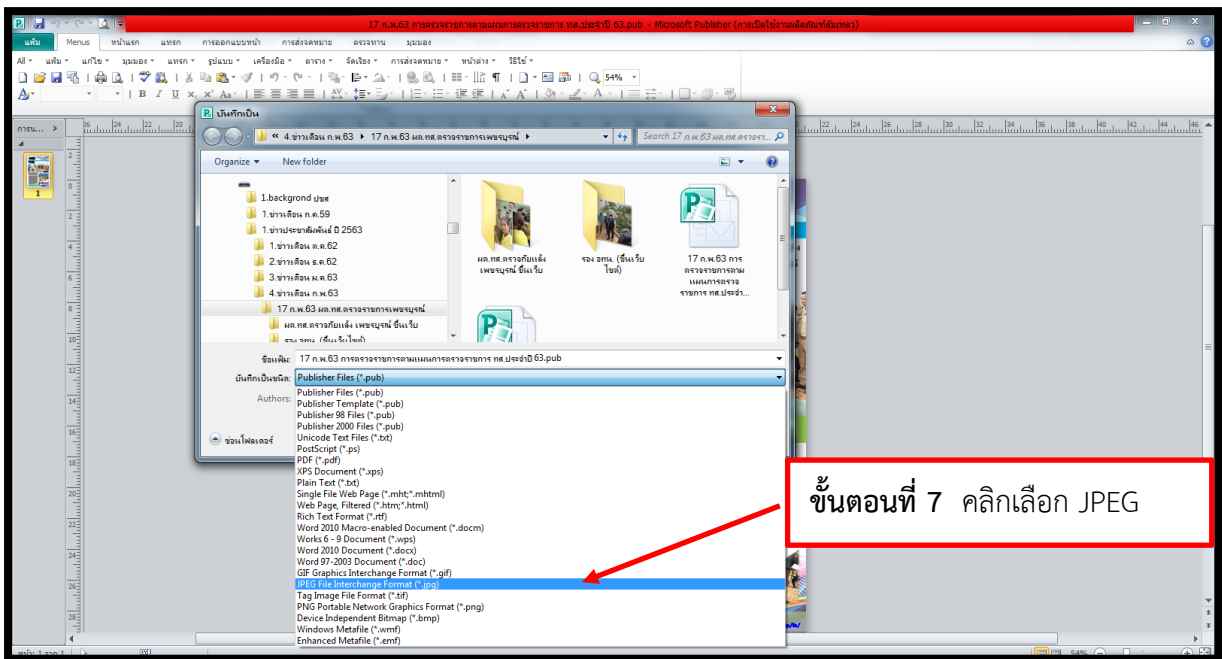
17 ก.พ.63 การตรวจราชการตามแผนการตรวจราชการ ทส.ประจำปี 63.pub - Microsoft Publisher (การเปิดใช้งานผลิตภัณฑ์ล้มเหลว)

แฟ้ม | Menus | หน้าแรก | แทรก | การออกแบบหน้า | การส่งจดหมาย | ตรวจทาน | มุมมอง

All | แฟ้ม | แก้ไข | มุมมอง | แทรก | รูปแบบ | เครื่องมือ | ตาราง | จัดเรียง | การส่งจดหมาย | หน้าต่าง | วิธีใช้

54%

บันทึกเป็น

« 4.ข่าวเดือน ก.พ.63 ▸ 17 ก.พ.63 ผต.ทส.ตรวจราชการเพชรบูรณ์ ▸

Search 17 ก.พ.63 ผต.ทส.ตรวจรา...

Organize ▾ New folder

1.backgrond ปชส
1.ข่าวเดือน ก.ค.59
1.ข่าวประชาสัมพันธ์ ปี 2563
1.ข่าวเดือน ต.ค.62
2.ข่าวเดือน ธ.ค.62
3.ข่าวเดือน ม.ค.63
4.ข่าวเดือน ก.พ.63
17 ก.พ.63 ผต.ทส.ตรวจราชการเพชรบูรณ์
ผต.ทส.ตรวจภัยแล้ง เพชรบูรณ์ ขึ้นเว็บ
รอง ฯทส. (ขึ้นเว็บไซต์)

ผต.ทส.ตรวจภัยแล้ง เพชรบูรณ์ ขึ้นเว็บ

รอง ฯทส. (ขึ้นเว็บไซต์)

17 ก.พ.63 การตรวจราชการตามแผนการตรวจราชการ ทส.ประจำ...

ชื่อแฟ้ม: 17 ก.พ.63 การตรวจราชการตามแผนการตรวจราชการ ทส.ประจำปี 63.pub

บันทึกเป็นชนิด: Publisher Files (*.pub)

Authors:

ซ่อนโฟลเดอร์

Publisher Files (*.pub)
Publisher Template (*.pub)
Publisher 98 Files (*.pub)
Publisher 2000 Files (*.pub)
Unicode Text Files (*.txt)
PostScript (*.ps)
PDF (*.pdf)
XPS Document (*.xps)
Plain Text (*.txt)
Single File Web Page (*.mht;*.mhtml)
Web Page, Filtered (*.htm;*.html)
Rich Text Format (*.rtf)
Word 2010 Macro-enabled Document (*.docm)
Works 6 - 9 Document (*.wps)
Word 2010 Document (*.docx)
Word 97-2003 Document (*.doc)
GIF Graphics Interchange Format (*.gif)
JPEG File Interchange Format (*.jpg)
Tag Image File Format (*.tif)
PNG Portable Network Graphics Format (*.png)
Device Independent Bitmap (*.bmp)
Windows Metafile (*.wmf)
Enhanced Metafile (*.emf)

ขั้นตอนที่ 7 คลิกเลือก JPEG

หน้า: 1 จาก 1